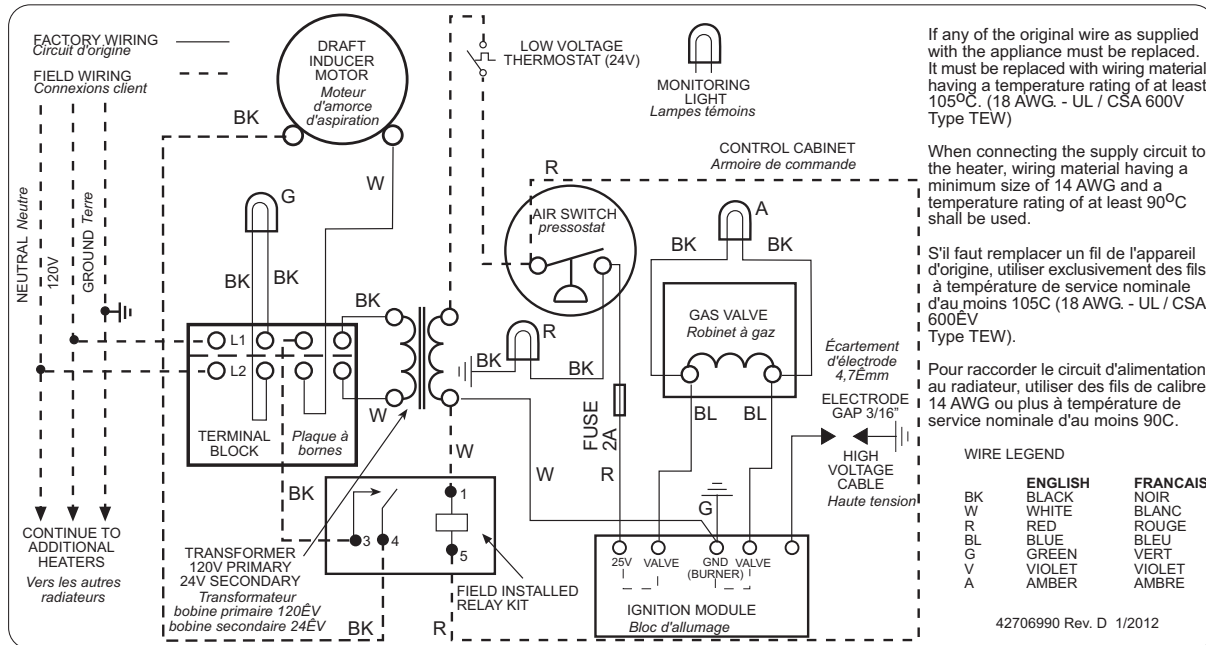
FACTORY WIRING
Circuit d'origine
FIELD WIRING
Connexions client

DRAFT INDUCER MOTOR
Moteur d'amorce d'aspiration

LOW VOLTAGE THERMOSTAT (24V)

MONITORING LIGHT
Lampes témoins

If any of the original wire as supplied with the appliance must be replaced. It must be replaced with wiring material having a temperature rating of at least 105$^{o}$C. (18 AWG. - UL / CSA 600V Type TEW)

When connecting the supply circuit to the heater, wiring material having a minimum size of 14 AWG and a temperature rating of at least 90$^{o}$C shall be used.

S'il faut remplacer un fil de l'appareil d'origine, utiliser exclusivement des fils à température de service nominale d'au moins 105C (18 AWG. - UL / CSA 600ÊV Type TEW).

Pour raccorder le circuit d'alimentation au radiateur, utiliser des fils de calibre 14 AWG ou plus à température de service nominale d'au moins 90C.

BK
W
G
BK BK
NEUTRAL Neutre
120V
GROUND Terre
BK
L1
L2
TERMINAL BLOCK
Plaque à bornes
W
BK
R
CONTROL CABINET
Armoire de commande
R
AIR SWITCH
pressostat
A
BK BK
GAS VALVE
Robinet à gaz
R
BK
BK
Écartement d'électrode 4,7Êmm
ELECTRODE GAP 3/16"
FUSE 2A
BL BL
HIGH VOLTAGE CABLE
Haute tension
W
W
R
G
BK
1
3 4
5
CONTINUE TO ADDITIONAL HEATERS
Vers les autres radiateurs
TRANSFORMER
120V PRIMARY
24V SECONDARY
Transformateur
bobine primaire 120ÊV
bobine secondaire 24ÊV
BK
R
FIELD INSTALLED RELAY KIT
25V VALVE GND (BURNER) VALVE
IGNITION MODULE
Bloc d'allumage

WIRE LEGEND

| | ENGLISH | FRANCAIS |
|---|---|---|
| BK | BLACK | NOIR |
| W | WHITE | BLANC |
| R | RED | ROUGE |
| BL | BLUE | BLEU |
| G | GREEN | VERT |
| V | VIOLET | VIOLET |
| A | AMBER | AMBRE |

42706990 Rev. D 1/2012